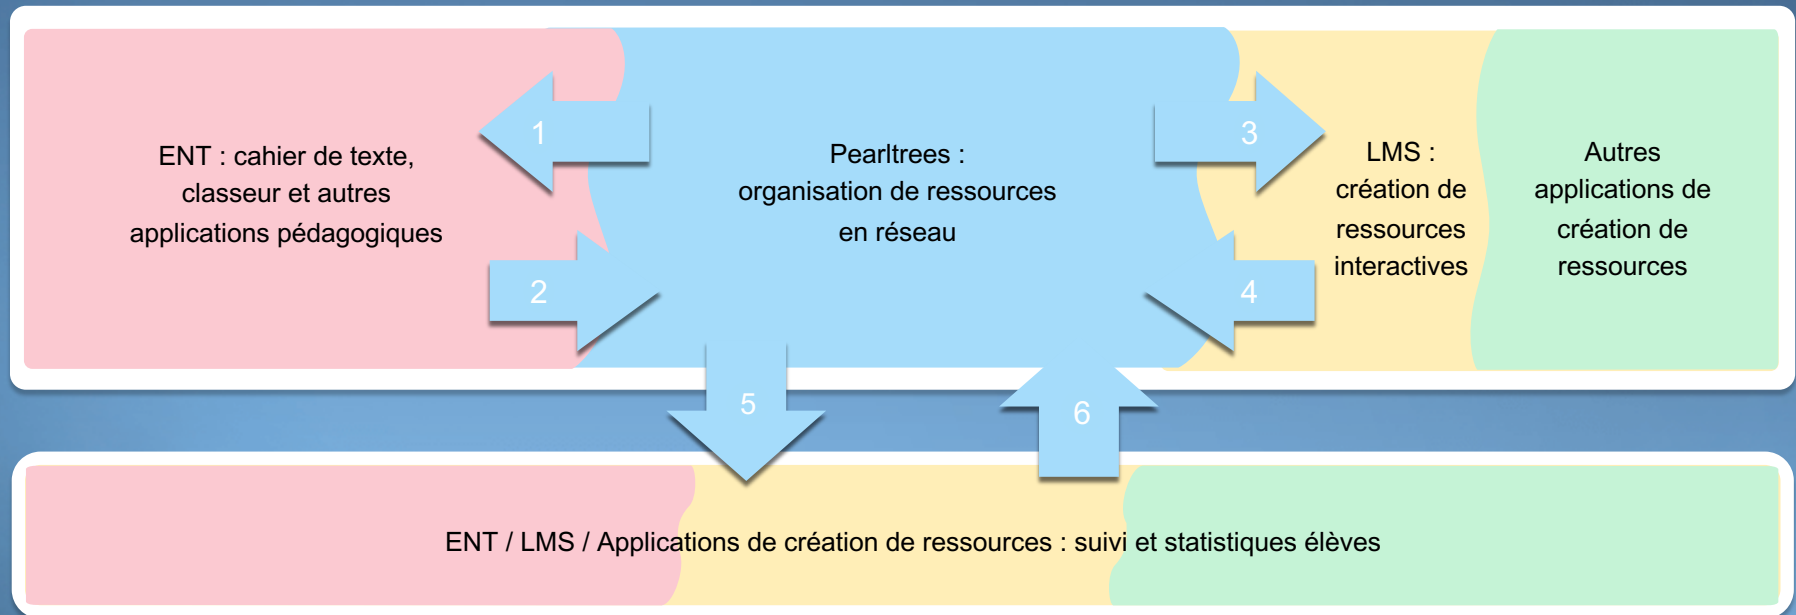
ENT : cahier de texte, classeur et autres applications pédagogiques

1

2

Pearltrees : organisation de ressources en réseau

3

4

LMS : création de ressources interactives

Autres applications de création de ressources

5

6

ENT / LMS / Applications de création de ressources : suivi et statistiques élèves